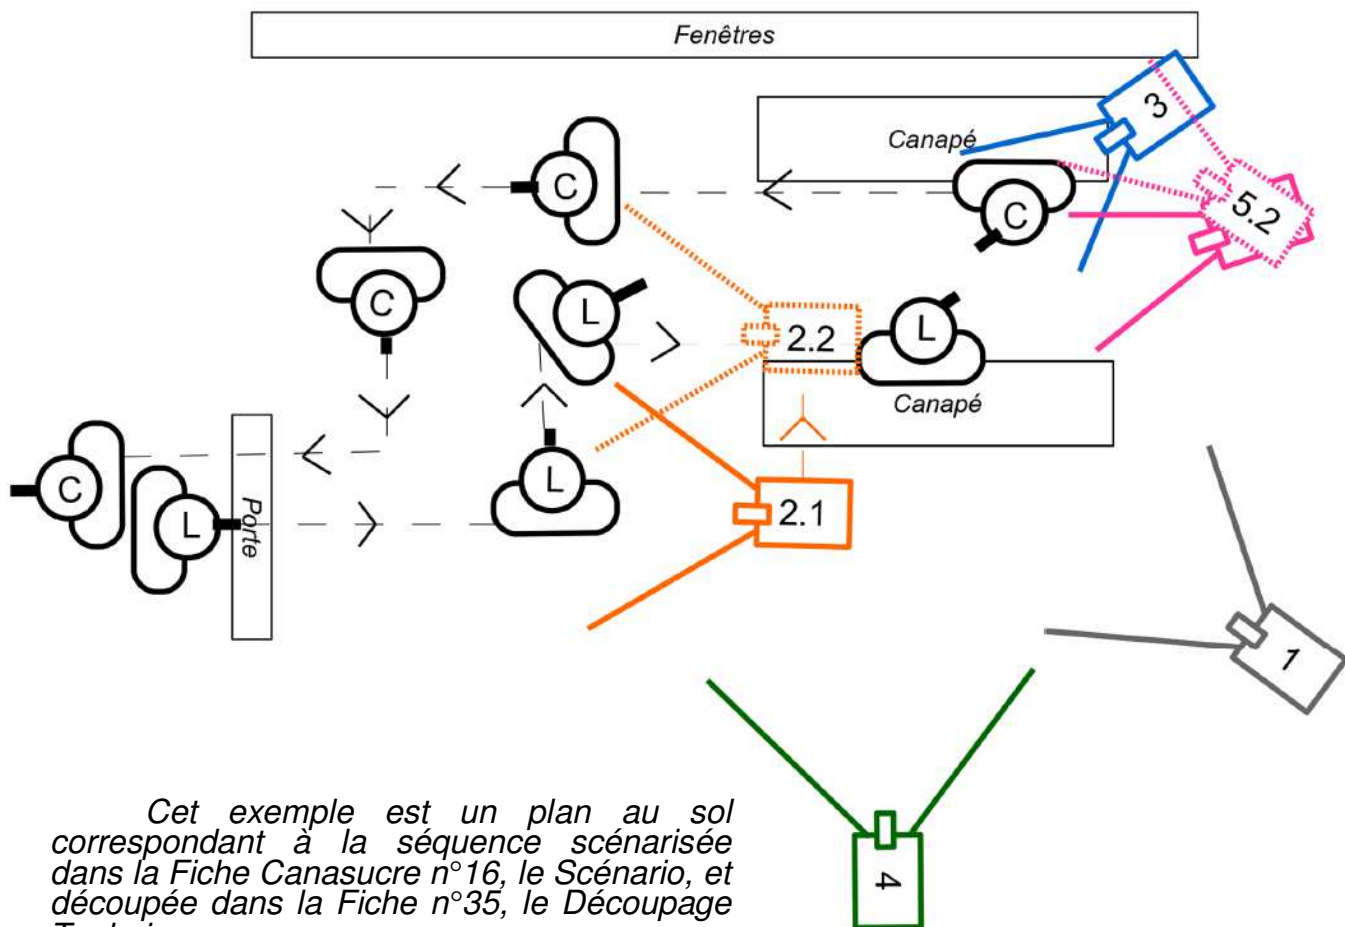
Fenêtres

3

Canapé

C

C

5.2

C

L

2.2

L

Canapé

L

C

L

Porte

2.1

1

4

Cet exemple est un plan au sol correspondant à la séquence scénarisée dans la Fiche Canasucre n°16, le Scénario, et découpée dans la Fiche n°35, le Découpage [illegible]